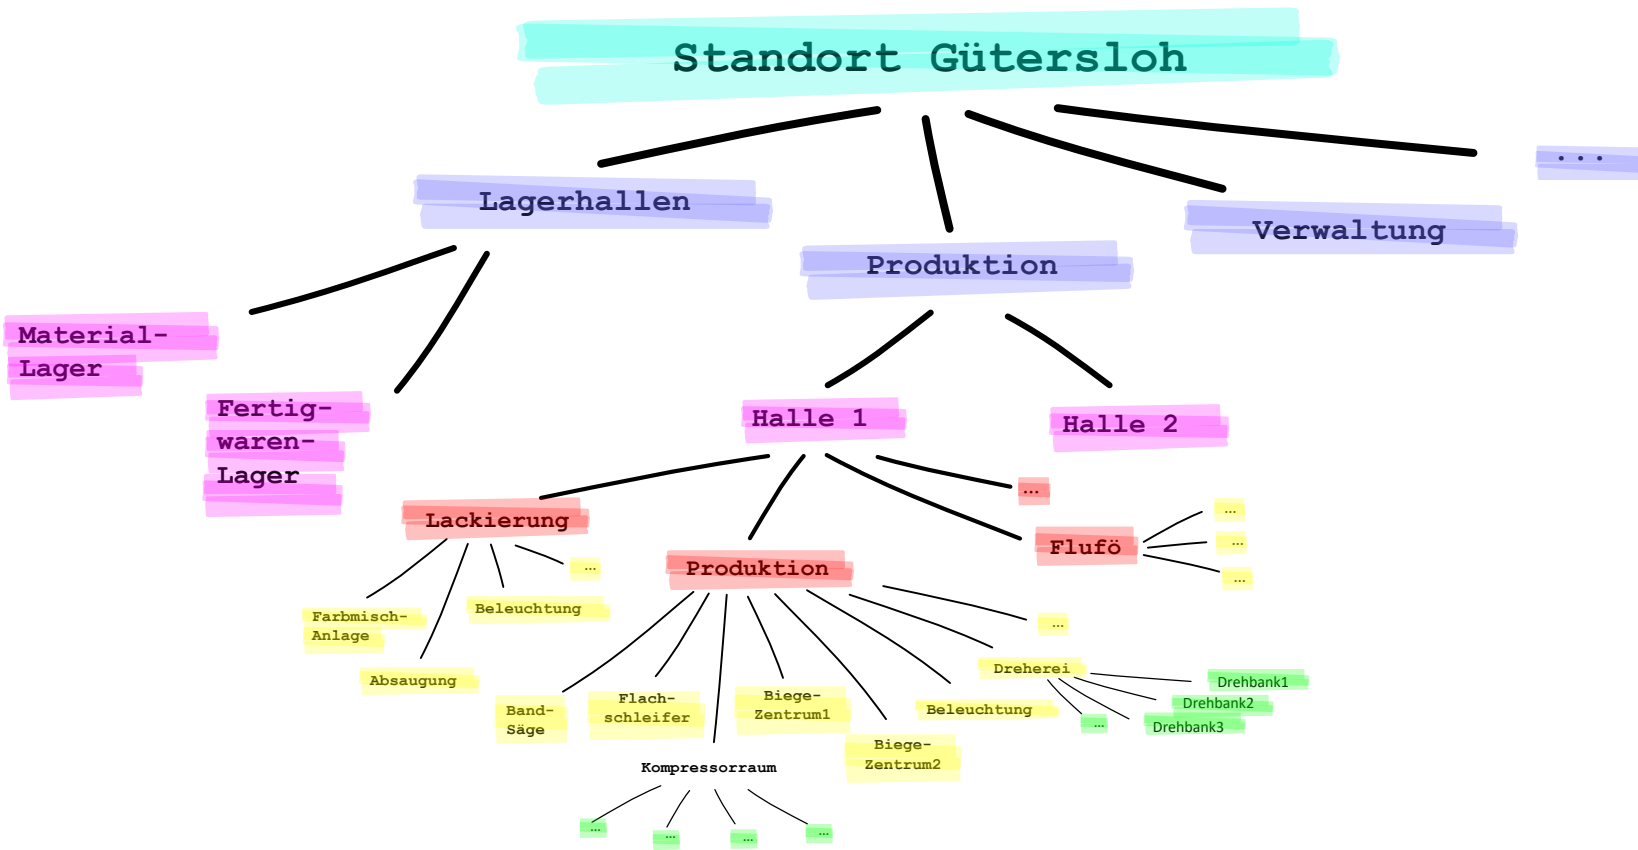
Standort Gütersloh

Lagerhallen

Produktion

Verwaltung

...

Material-
Lager

Fertig-
waren-
Lager

Halle 1

Halle 2

Lackierung

Produktion

...

Flufö

...

...

...

...

Farbmisch-
Anlage

Beleuchtung

Absaugung

...

Band-
Säge

Flach-
schleifer

Biege-
Zentrum1

Biege-
Zentrum2

Beleuchtung

Dreherei

Drehbank1

Drehbank2

Drehbank3

...

Kompressorraum

...

...

...

...